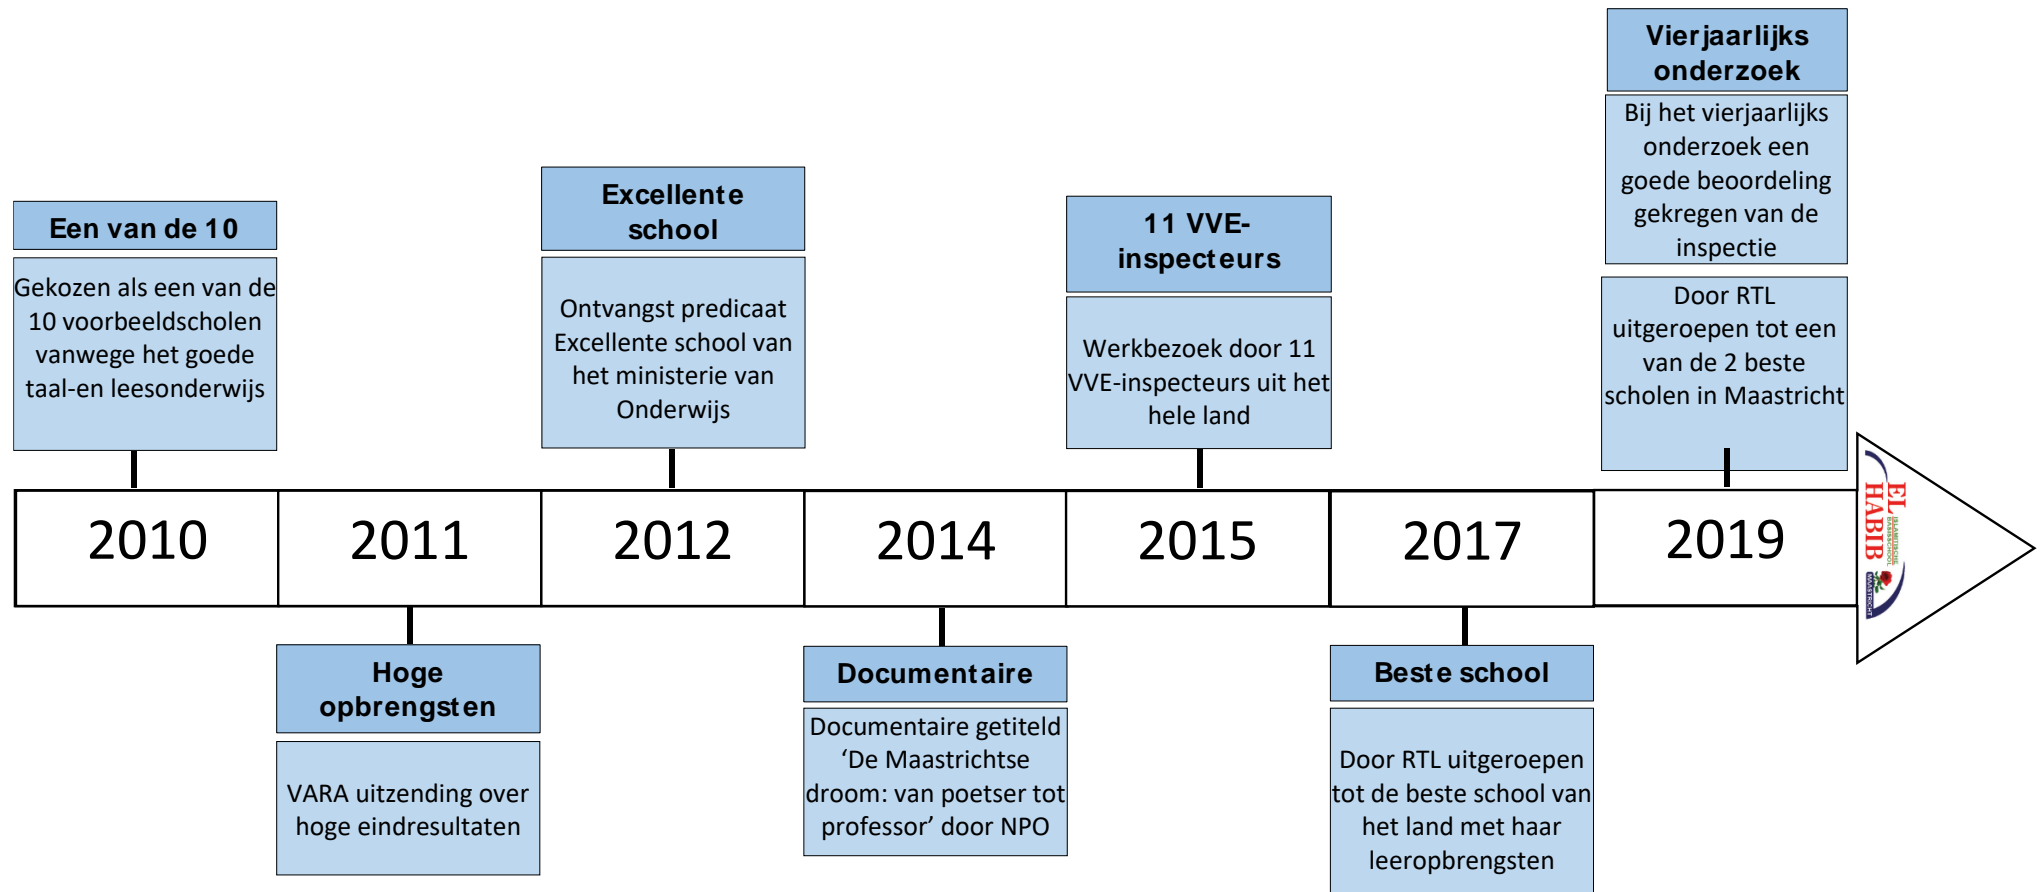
Vierjaarlijks onderzoek

Bij het vierjaarlijks onderzoek een goede beoordeling gekregen van de inspectie

Door RTL uitgeroepen tot een van de 2 beste scholen in Maastricht

Een van de 10

Gekozen als een van de 10 voorbeeldscholen vanwege het goede taal-en leesonderwijs

Excellente school

Ontvangst predicaat Excellente school van het ministerie van Onderwijs

11 VVE-inspecteurs

Werkbezoek door 11 VVE-inspecteurs uit het hele land

2010

2011

2012

2014

2015

2017

2019

EL HABIB

MAASTRICHT

Hoge opbrengsten

VARA uitzending over hoge eindresultaten

Documentaire

Documentaire getiteld ‘De Maastrichtse droom: van poetser tot professor’ door NPO

Beste school

Door RTL uitgeroepen tot de beste school van het land met haar leeropbrengsten